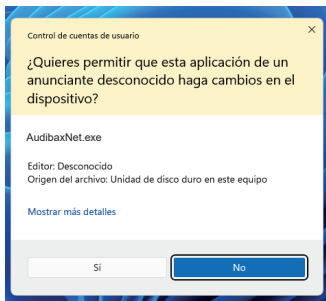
Control de cuentas de usuario

¿Quieres permitir que esta aplicación de un anunciante desconocido haga cambios en el dispositivo?

AudibaxNet.exe

Editor: Desconocido
Origen del archivo: Unidad de disco duro en este equipo

Mostrar más detalles

Sí

No